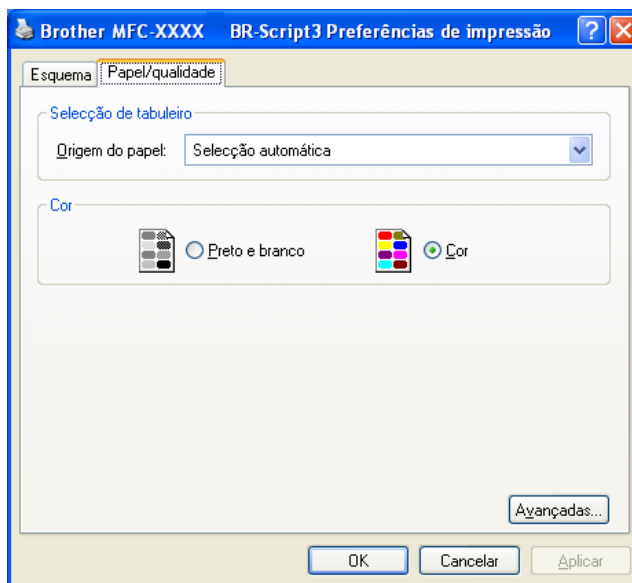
Brother MFC-XXXX BR-Script3 Preferências de impressão

Esquema | Papel/qualidade

Selecção de tabuleiro

Origem do papel: Selecção automática

Cor

Preto e branco

Cor

Avançadas...

OK | Cancelar | Aplicar